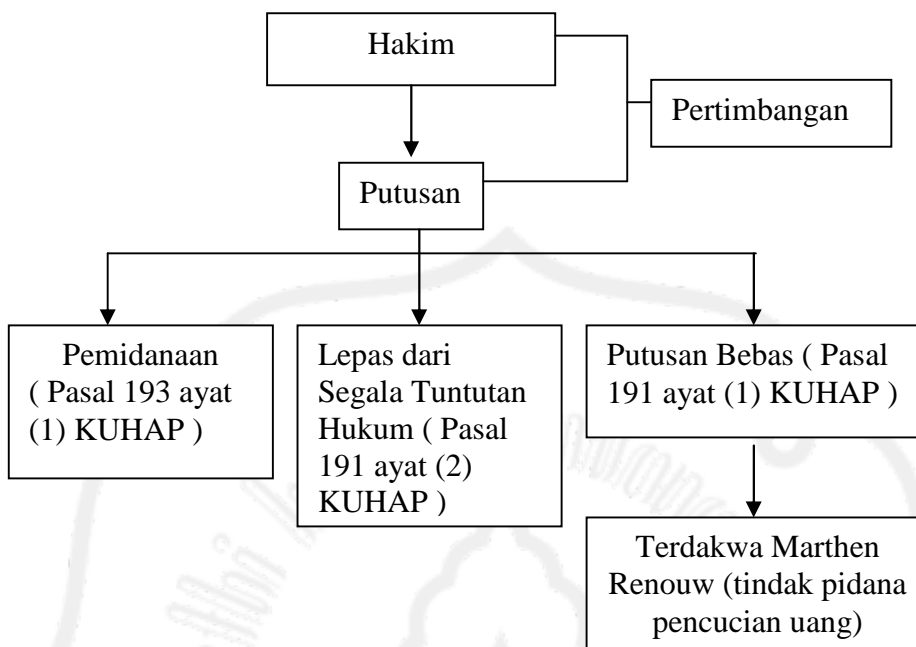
Hakim

Pertimbangan

Putusan

Pemidanaan ( Pasal 193 ayat (1) KUHAP )

Lepas dari Segala Tuntutan Hukum ( Pasal 191 ayat (2) KUHAP )

Putusan Bebas ( Pasal 191 ayat (1) KUHAP )

Terdakwa Marthen Renouw (tindak pidana pencucian uang)